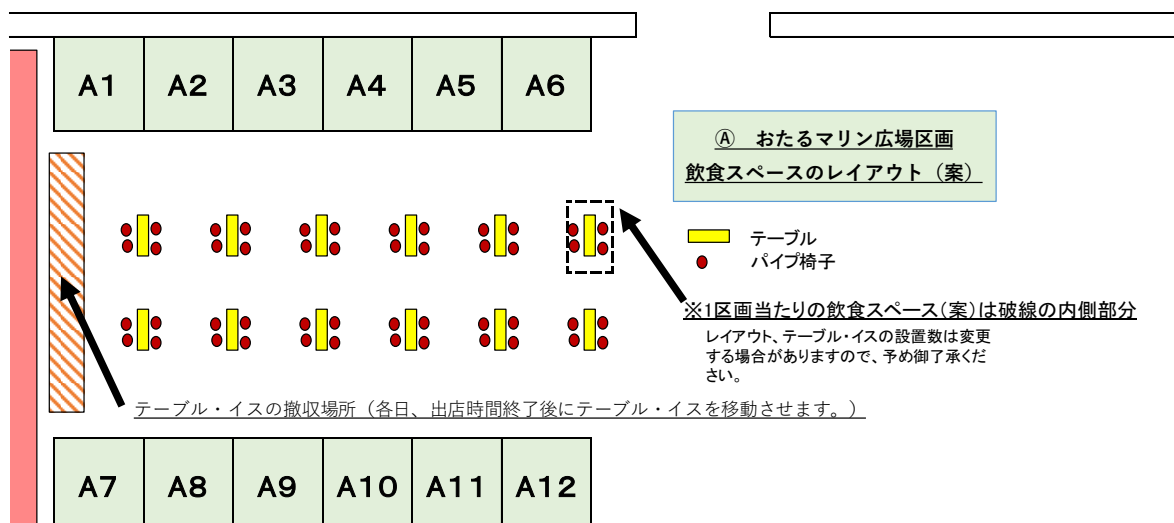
A1 A2 A3 A4 A5 A6

Ⓐ おたるマリン広場区画
飲食スペースのレイアウト（案）

テーブル
パイプ椅子

※1区画当たりの飲食スペース(案)は破線の内側部分

レイアウト、テーブル・イスの設置数は変更する場合がありますので、予め御了承ください。

テーブル・イスの撤収場所（各日、出店時間終了後にテーブル・イスを移動させます。）

A7 A8 A9 A10 A11 A12